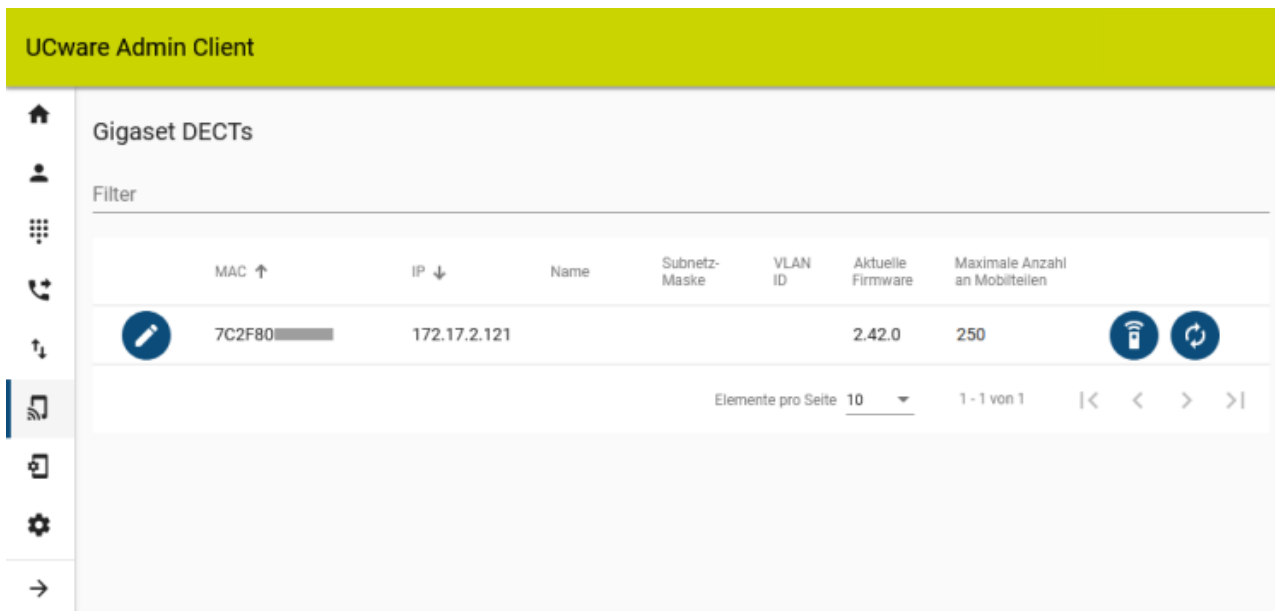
UCware Admin Client

Gigaset DECTs

Filter

| | MAC ↑ | IP ↓ | Name | Subnetz-Maske | VLAN ID | Aktuelle Firmware | Maximale Anzahl an Mobilteilen | |
|---|---|---|---|---|---|---|---|---|
| | 7C2F80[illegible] | 172.17.2.121 | | | | 2.42.0 | 250 | |

Elemente pro Seite 10

1 - 1 von 1